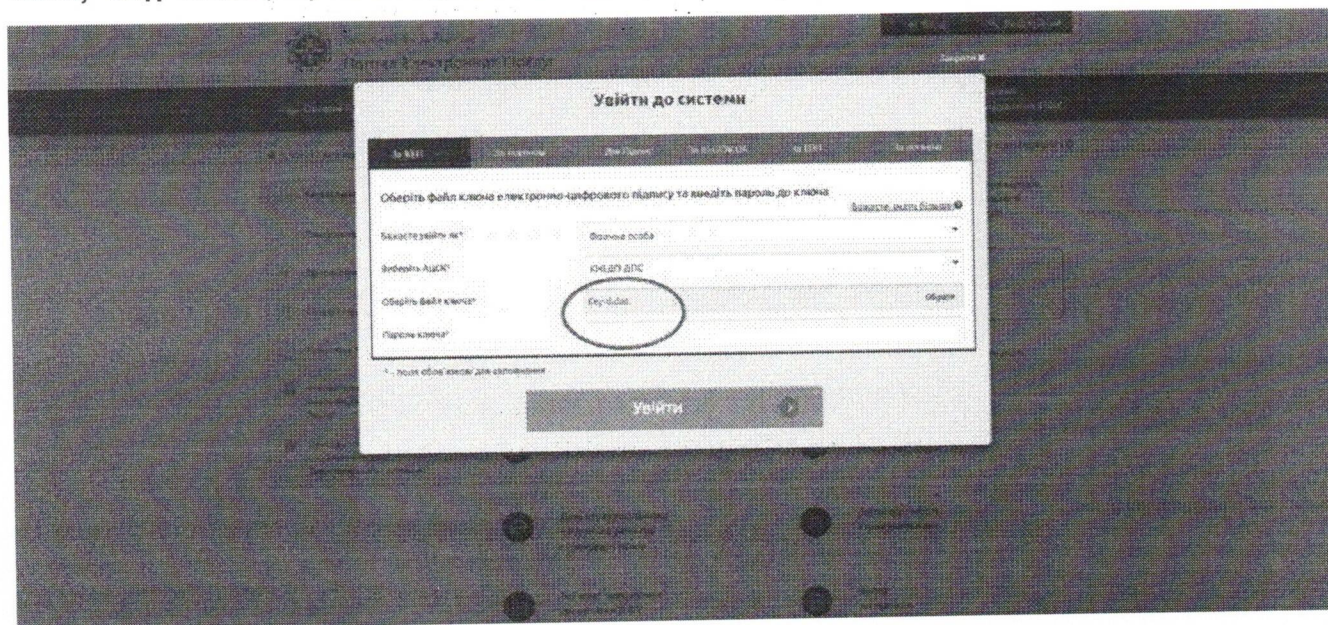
Портал Електронних Послуг

Увійти до системи

За ЕЦП | За паролем | Дія Підпис | За BankID НБУ | за ID.GOV | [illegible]

Оберіть файл ключа електронно-цифрового підпису та введіть пароль до ключа

Бажаєте увійти як*: Фізична особа

Виберіть АЦСК*: КНЕДП ДПС

Оберіть файл ключа*: Key-6.dat | Обрати

Пароль ключа*

* - поля обов'язкові для заповнення

Увійти